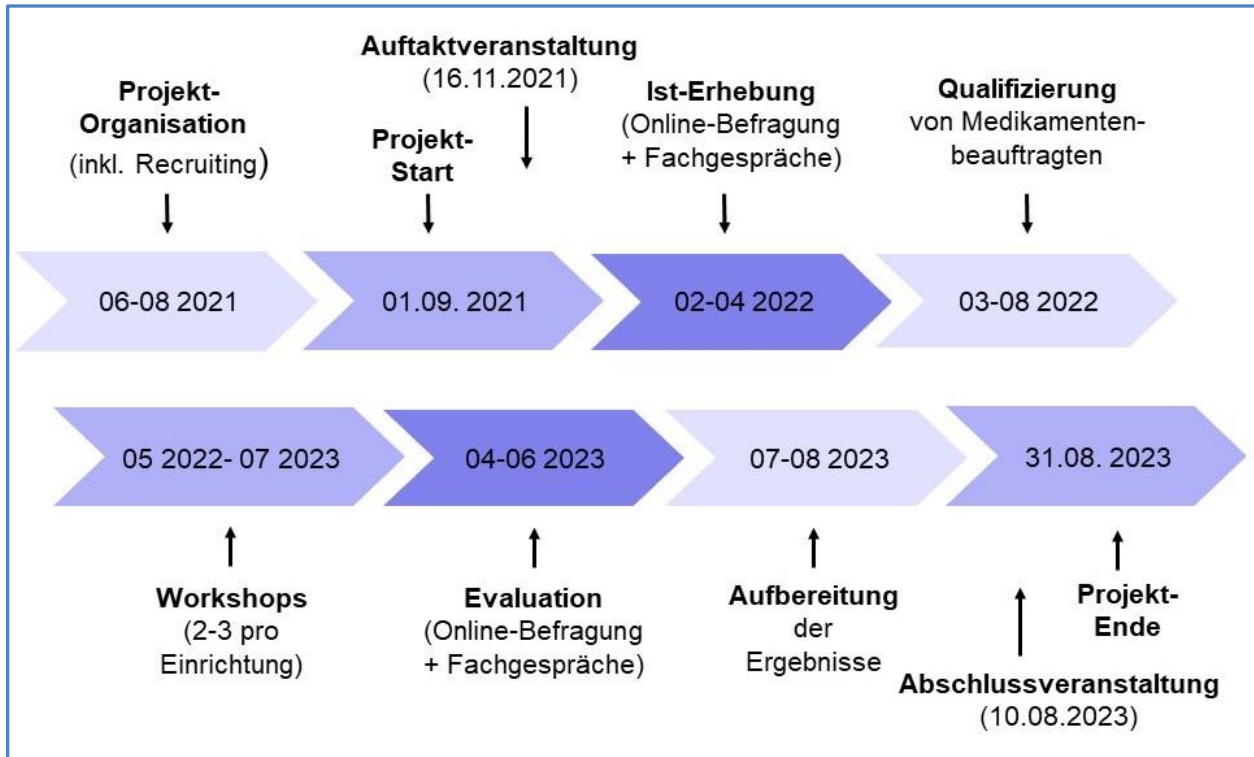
Projekt-Organisation
(inkl. Recruiting)

Auftaktveranstaltung
(16.11.2021)

Projekt-Start

Ist-Erhebung
(Online-Befragung + Fachgespräche)

Qualifizierung
von Medikamentenbeauftragten

06-08 2021

01.09. 2021

02-04 2022

03-08 2022

05 2022- 07 2023

04-06 2023

07-08 2023

31.08. 2023

Workshops
(2-3 pro Einrichtung)

Evaluation
(Online-Befragung + Fachgespräche)

Aufbereitung
der Ergebnisse

Projekt-Ende

Abschlussveranstaltung
(10.08.2023)